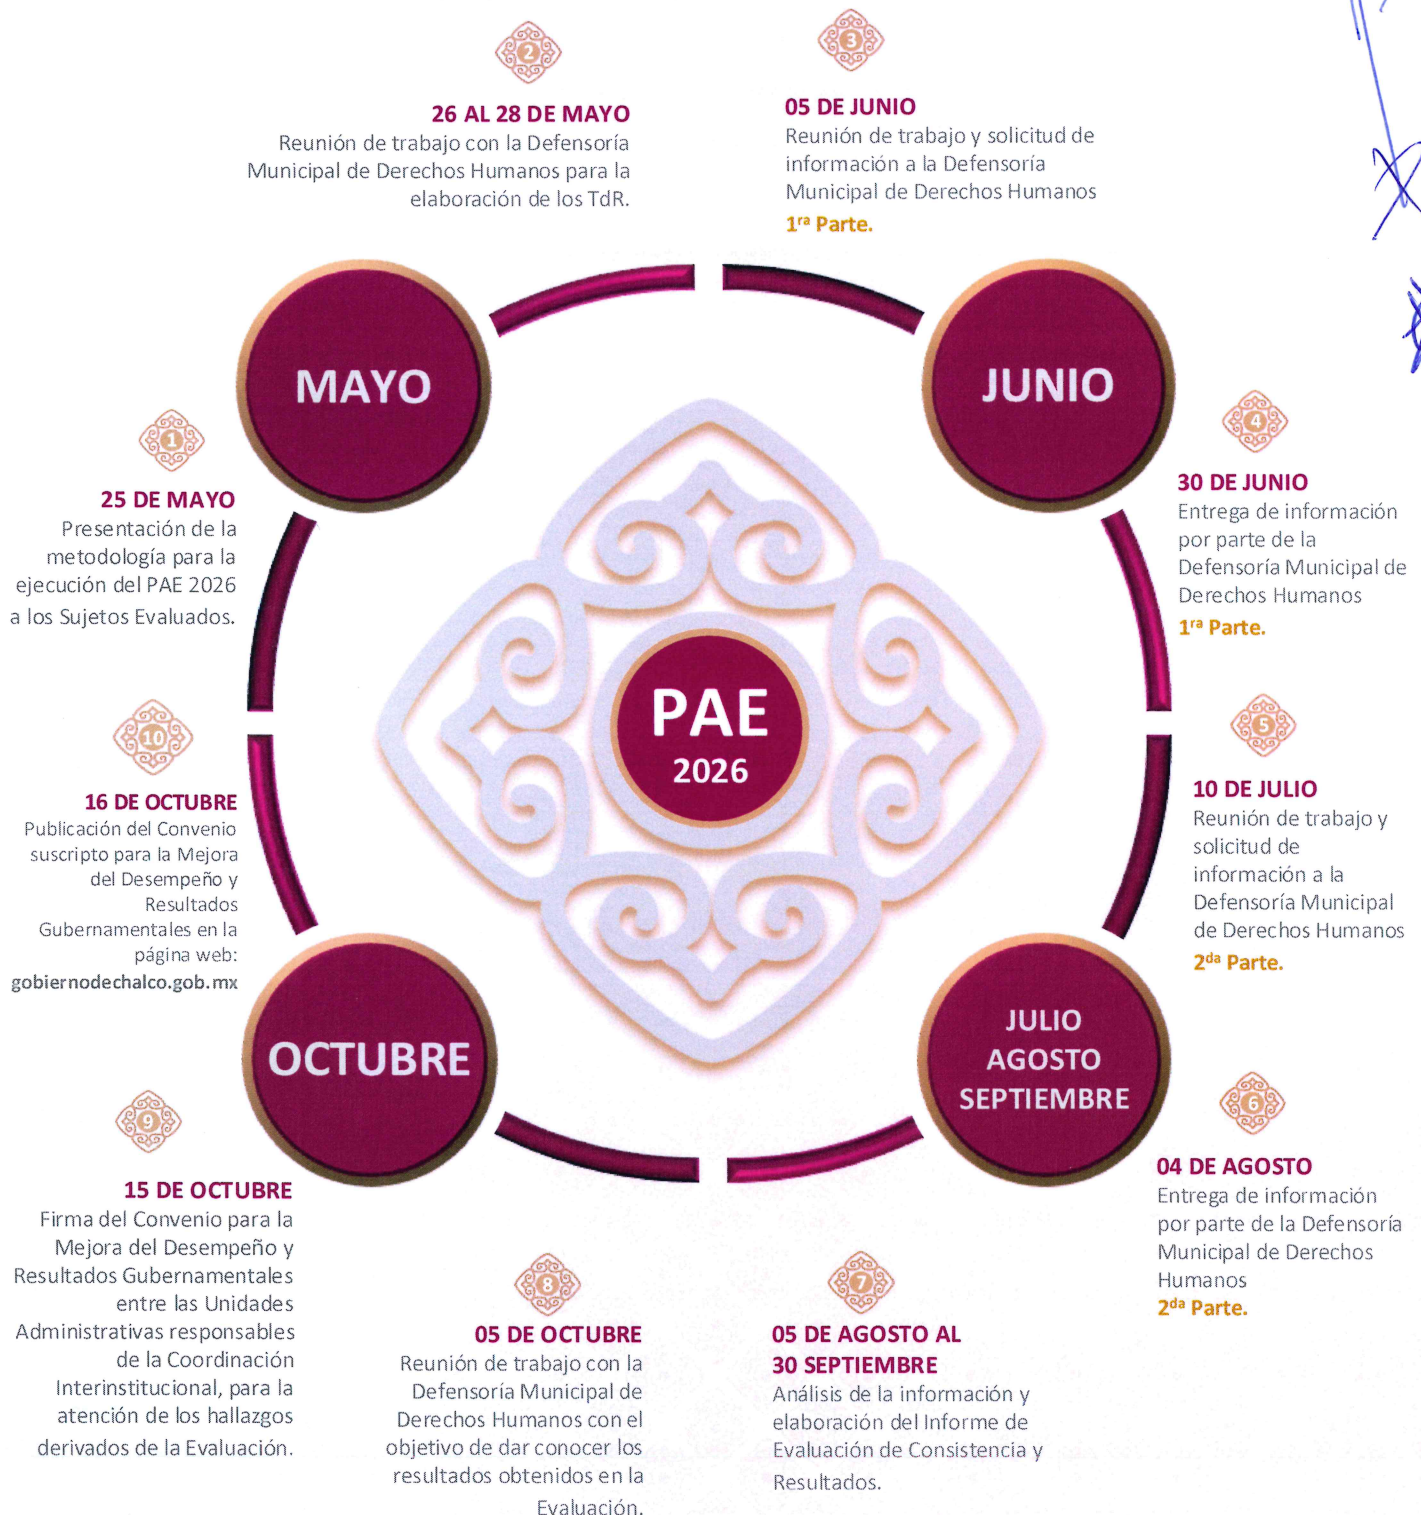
2

26 AL 28 DE MAYO
Reunión de trabajo con la Defensoría Municipal de Derechos Humanos para la elaboración de los TdR.

3

05 DE JUNIO
Reunión de trabajo y solicitud de información a la Defensoría Municipal de Derechos Humanos
1$^{ra}$ Parte.

MAYO

JUNIO

1

25 DE MAYO
Presentación de la metodología para la ejecución del PAE 2026 a los Sujetos Evaluados.

4

30 DE JUNIO
Entrega de información por parte de la Defensoría Municipal de Derechos Humanos
1$^{ra}$ Parte.

PAE
2026

10

16 DE OCTUBRE
Publicación del Convenio suscripto para la Mejora del Desempeño y Resultados Gubernamentales en la página web:
gobiernodechalco.gob.mx

5

10 DE JULIO
Reunión de trabajo y solicitud de información a la Defensoría Municipal de Derechos Humanos
2$^{da}$ Parte.

OCTUBRE

JULIO
AGOSTO
SEPTIEMBRE

9

15 DE OCTUBRE
Firma del Convenio para la Mejora del Desempeño y Resultados Gubernamentales entre las Unidades Administrativas responsables de la Coordinación Interinstitucional, para la atención de los hallazgos derivados de la Evaluación.

6

04 DE AGOSTO
Entrega de información por parte de la Defensoría Municipal de Derechos Humanos
2$^{da}$ Parte.

8

05 DE OCTUBRE
Reunión de trabajo con la Defensoría Municipal de Derechos Humanos con el objetivo de dar conocer los resultados obtenidos en la Evaluación.

7

05 DE AGOSTO AL 30 SEPTIEMBRE
Análisis de la información y elaboración del Informe de Evaluación de Consistencia y Resultados.